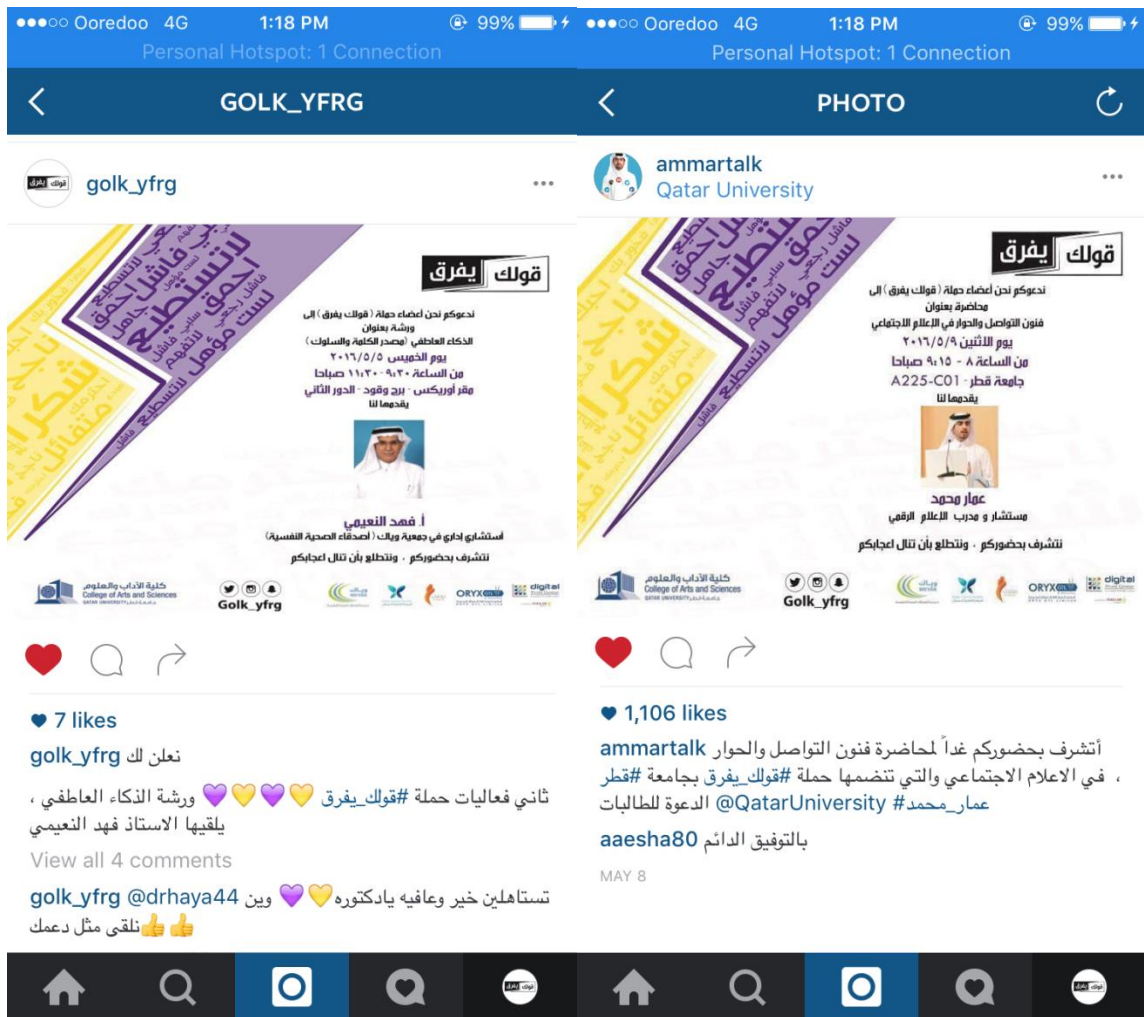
●●●○○ Ooredoo 4G 1:18 PM 99%
Personal Hotspot: 1 Connection

GOLK_YFRG

قولك يفرق golk_yfrg

قولك يفرق
ندعوكم نحن أعضاء حملة ( قولك يفرق ) إلى
ورشة بعنوان
الذكاء العاطفي (مصدر الكلمة والسلوك)
يوم الخميس ٢٠١٦/٥/٥
من الساعة ٩:٣٠ - ١١:٣٠ صباحا
مقر أوريكس - برج وقود - الدور الثاني
يقدمها لنا
أ. فهد النعيمي
استشاري اداري في جمعية وياك ( أصدقاء الصحية النفسية)
نتشرف بحضوركم ، ونتطلع بأن تنال اعجابكم

لاتستطيع فاشل احمق لست مؤهل لاتفهم سلبي جاهل شكرا متفائل

كلية الآداب والعلوم College of Arts and Sciences QATAR UNIVERSITY
Golk_yfrg
ORYX digital

♥ 7 likes
golk_yfrg نعلن لك
ثاني فعاليات حملة #قولك_يفرق 💛💜💛💜 ورشة الذكاء العاطفي ، يلقيها الاستاذ فهد النعيمي
View all 4 comments
golk_yfrg @drhaya44 وين 💜💛تستاهلين خير وعافيه يادكتوره
👍👍نلقى مثل دعمك

●●●○○ Ooredoo 4G 1:18 PM 99%
Personal Hotspot: 1 Connection

PHOTO

ammartalk
Qatar University

قولك يفرق
ندعوكم نحن أعضاء حملة ( قولك يفرق ) إلى
محاضرة بعنوان
فنون التواصل والحوار في الإعلام الاجتماعي
يوم الاثنين ٢٠١٦/٥/٩
من الساعة ٨ - ٩:١٥ صباحا
جامعة قطر - A225-C01
يقدمها لنا
عمار محمد
مستشار و مدرب الإعلام الرقمي
نتشرف بحضوركم ، ونتطلع بأن تنال اعجابكم

كلية الآداب والعلوم College of Arts and Sciences QATAR UNIVERSITY
Golk_yfrg
ORYX digital

♥ 1,106 likes
ammartalk أتشرف بحضوركم غداً لمحاضرة فنون التواصل والحوار في الاعلام الاجتماعي والتي تنضمها حملة #قولك_يفرق بجامعة #قطر ، @QatarUniversity الدعوة للطالبات #عمار_محمد
aaesha80 بالتوفيق الدائم
MAY 8

قولك يفرق